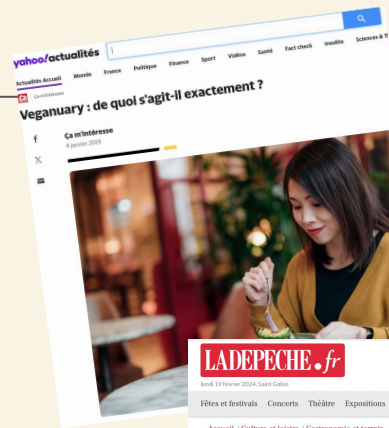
yahoo!actualités

Actualités Accueil Monde France Politique Finance Sport Vidéos Santé Fact check Insolite Sciences & T

Ça m'intéresse

Veganuary : de quoi s'agit-il exactement ?

Ça m'intéresse
4 janvier 2024

LADEPECHE.fr

lundi 19 février 2024, Saint Gabin

Fêtes et festivals Concerts Théâtre Expositions

Accueil | Culture et loisirs | Gastronomie et terroir